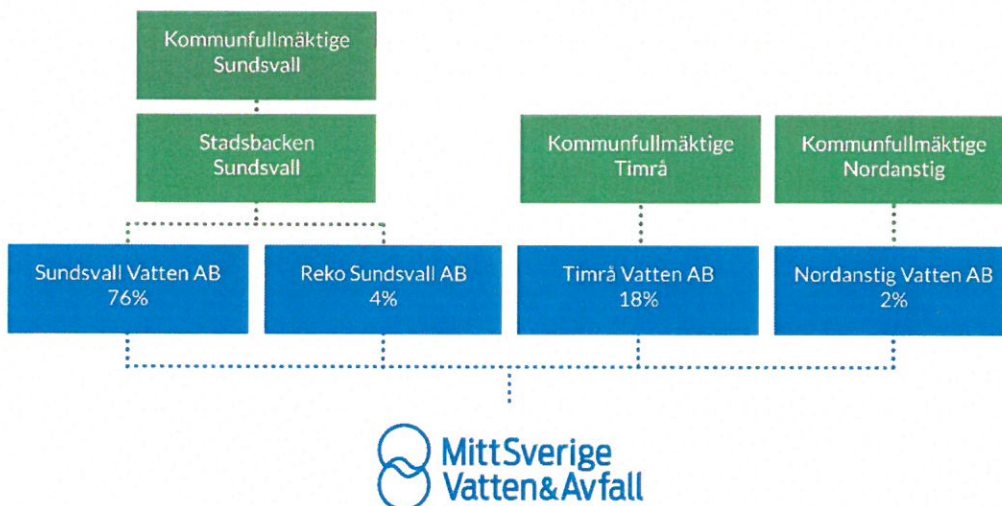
Kommunfullmäktige Sundsvall

Stadsbacken Sundsvall

Kommunfullmäktige Timrå

Kommunfullmäktige Nordanstig

Sundsvall Vatten AB 76%

Reko Sundsvall AB 4%

Timrå Vatten AB 18%

Nordanstig Vatten AB 2%

MittSverige Vatten&Avfall